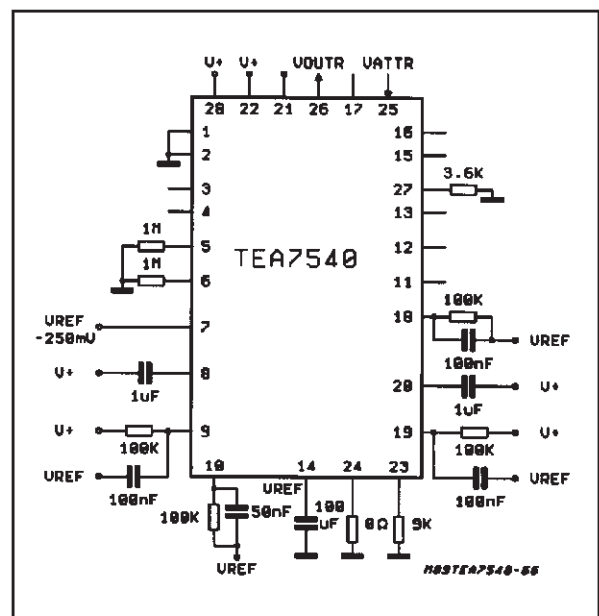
V+ V+ VOUTR VATTR

28 22 21 26 17 25

1
2
3
4
5
6
7
8
9

16
15
27
13
12
11
18
20
19

3.6K

1M
1M

TEA7540

VREF
-250mV

100K
100nF
VREF

V+
1uF

1uF
V+

V+
100K

100K
V+

VREF
100nF

100nF
VREF

10 14 24 23

VREF

100K
50nF

100
uF

0Ω

9K

VREF

M89TEA7540-56